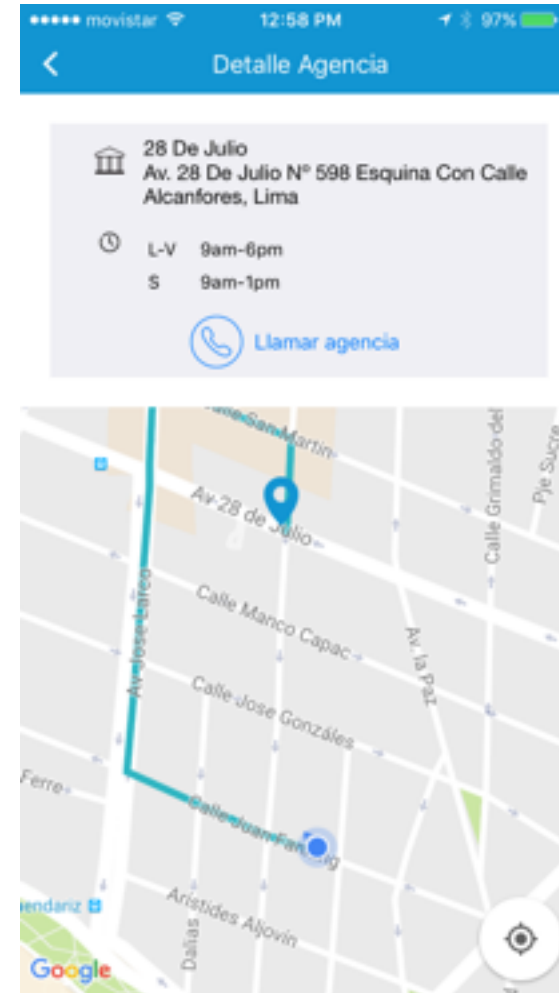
●●●●● movistar 12:58 PM 97%

Detalle Agencia

28 De Julio
Av. 28 De Julio N° 598 Esquina Con Calle Alcanfores, Lima

L-V 9am-6pm
S 9am-1pm

Llamar agencia

Calle San Martin
Av. 28 de Julio
Calle Grimaldo del
Pje Sucre
Av. Jose Larco
Calle Manco Capac
Av. la Paz
Calle Jose Gonzáles
Ferre
Calle Juan Fanning
iendariz
Aristides Aljovin
Dalias
Google